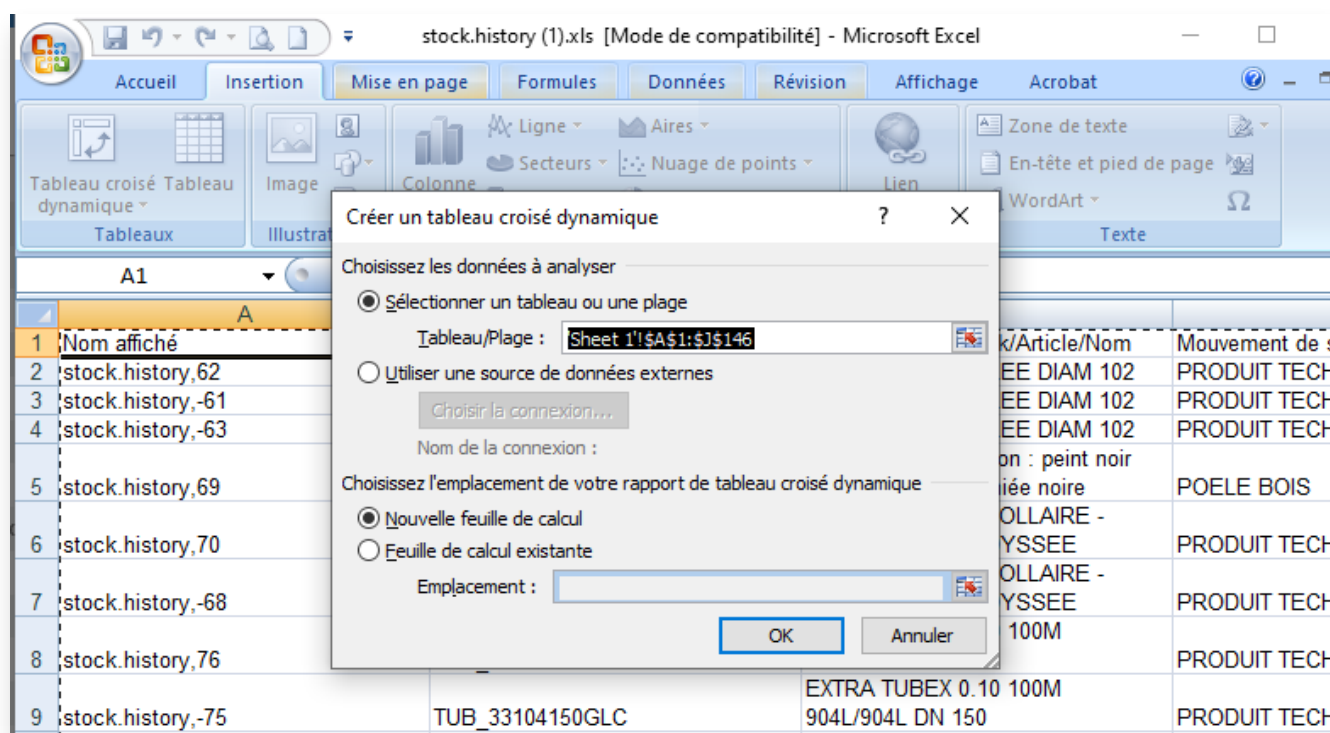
stock.history (1).xls [Mode de compatibilité] - Microsoft Excel

Accueil | Insertion | Mise en page | Formules | Données | Révision | Affichage | Acrobat

Tableau croisé dynamique | Tableau | Image | Colonne | Ligne | Aires | Secteurs | Nuage de points | Lien | Zone de texte | En-tête et pied de page | WordArt

Tableaux | Illustrat | Texte

A1

Créer un tableau croisé dynamique ? X

Choisissez les données à analyser

Sélectionner un tableau ou une plage

Tableau/Plage : Sheet 1'!$A$1:$J$146

Utiliser une source de données externes

Choisir la connexion...

Nom de la connexion :

Choisissez l'emplacement de votre rapport de tableau croisé dynamique

Nouvelle feuille de calcul

Feuille de calcul existante

Emplacement :

OK | Annuler

| | A | | | |
|---|---|---|---|---|
| 1 | Nom affiché | | k/Article/Nom | Mouvement de s |
| 2 | stock.history,62 | | EE DIAM 102 | PRODUIT TECH |
| 3 | stock.history,-61 | | EE DIAM 102 | PRODUIT TECH |
| 4 | stock.history,-63 | | EE DIAM 102 | PRODUIT TECH |
| 5 | stock.history,69 | | on : peint noir iée noire | POELE BOIS |
| 6 | stock.history,70 | | OLLAIRE - YSSEE | PRODUIT TECH |
| 7 | stock.history,-68 | | OLLAIRE - YSSEE | PRODUIT TECH |
| 8 | stock.history,76 | | 100M | PRODUIT TECH |
| 9 | stock.history,-75 | TUB_33104150GLC | EXTRA TUBEX 0.10 100M 904L/904L DN 150 | PRODUIT TECH |